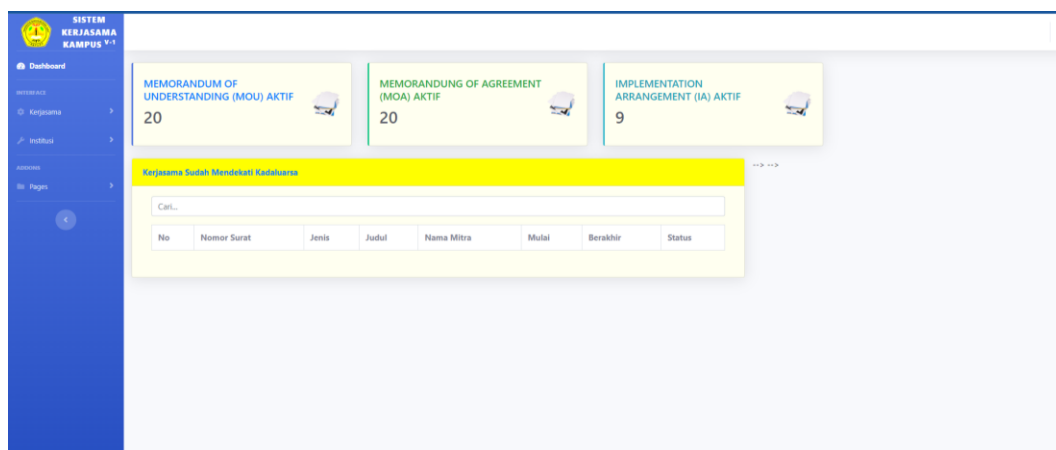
SISTEM KERJASAMA KAMPUS V-1

Dashboard

INTERFACE

Kerjasama

Institusi

ADDONS

Pages

MEMORANDUM OF UNDERSTANDING (MOU) AKTIF
20

MEMORANDUNG OF AGREEMENT (MOA) AKTIF
20

IMPLEMENTATION ARRANGEMENT (IA) AKTIF
9

Kerjasama Sudah Mendekati Kadaluarsa

--> -->

Cari...

| No | Nomor Surat | Jenis | Judul | Nama Mitra | Mulai | Berakhir | Status |
|---|---|---|---|---|---|---|---|